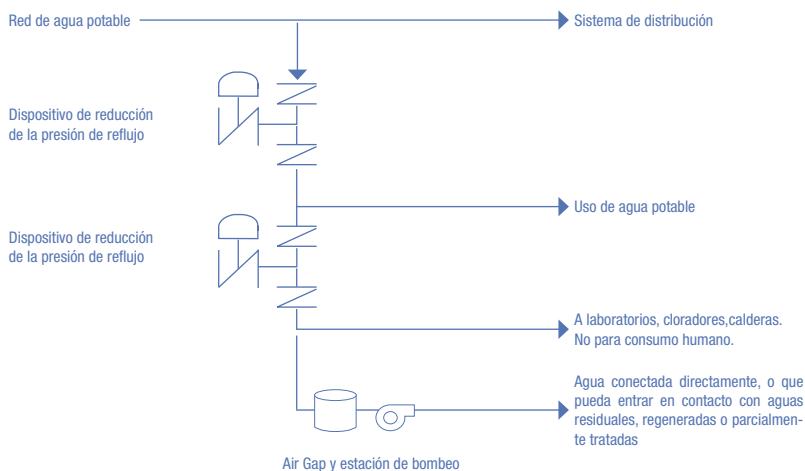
Red de agua potable

Sistema de distribución

Dispositivo de reducción de la presión de reflujo

Uso de agua potable

Dispositivo de reducción de la presión de reflujo

A laboratorios, cloradores,calderas. No para consumo humano.

Agua conectada directamente, o que pueda entrar en contacto con aguas residuales, regeneradas o parcialmente tratadas

Air Gap y estación de bombeo